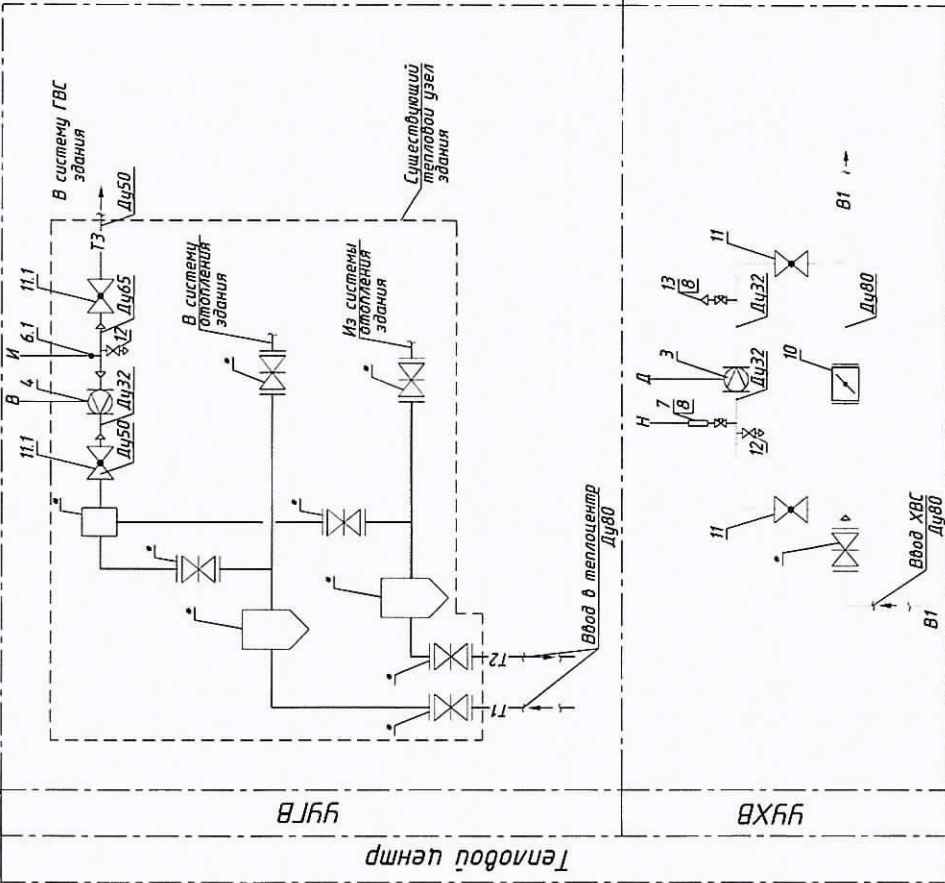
В систему ГВС здания

Существующий тепловой узел здания

Ду50

Т3

11.1

Ду65

И

6.1

12

В

4

Ду32

11.1

Ду50

В систему отопления здания

Из системы отопления здания

Ввод в теплоцентр Ду80

Т2

Т1

11

13

8

Ду32

Ду80

В1

Д

3

Ду32

10

Н

7

8

12

11

Ввод ХВС Ду80

В1

УУТВ

УУХВ

Тепловой центр